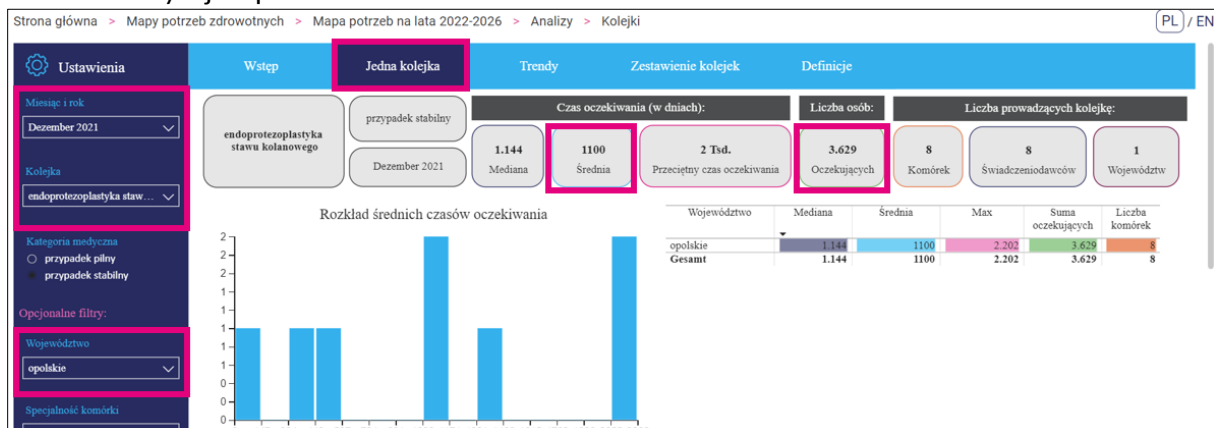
Strona główna > Mapy potrzeb zdrowotnych > Mapa potrzeb na lata 2022-2026 > Analizy > Kolejki

PL / EN

Ustawienia

Wstęp | Jedna kolejka | Trendy | Zestawienie kolejek | Definicje

Miesiąc i rok
Dezember 2021

Kolejka
endoprotezoplastyka staw...

Kategoria medyczna
przypadek pilny
przypadek stabilny

Opcjonalne filtry:

Województwo
opolskie

Specjalność komórki

endoprotezoplastyka stawu kolanowego

przypadek stabilny

Dezember 2021

Czas oczekiwania (w dniach):

1.144
Mediana

1100
Średnia

2 Tsd.
Przeciętny czas oczekiwania

Liczba osób:

3.629
Oczekujących

Liczba prowadzących kolejkę:

8
Komórek

8
Świadczeniodawców

1
Województw

Rozkład średnich czasów oczekiwania

2
2
2
1
1
1
1
0
0
0

| Województwo | Mediana | Średnia | Max | Suma oczekujących | Liczba komórek |
|---|---|---|---|---|---|
| opolskie | 1.144 | 1100 | 2.202 | 3.629 | 8 |
| Gesamt | 1.144 | 1100 | 2.202 | 3.629 | 8 |